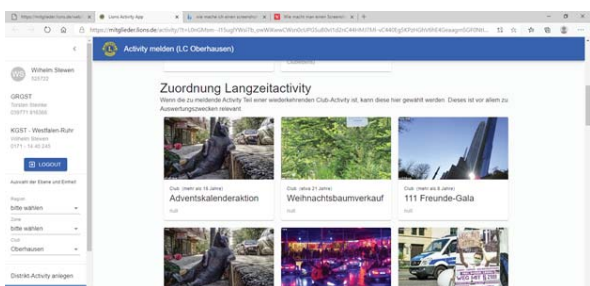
https://mitglieder.lions.de/web | Lions Activity App | wie mache ich einen screenshot | Wie macht man einen Screenshot | +

https://mitglieder.lions.de/activity/?t=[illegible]

Activity melden (LC Oberhausen)

Wilhelm Stewen
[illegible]

GRST
Torsten Steinke
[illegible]

KGST - Westfalen-Ruhr
Wilhelm Stewen
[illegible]

LOGOUT

Auswahl der Ebene und Einheit

Region
bitte wählen

Zone
bitte wählen

Club
Oberhausen

District-Activity anlegen

Zuordnung Langzeitactivity

Wenn die zu meldende Activity Teil einer wiederkehrenden Club-Activity ist, kann diese hier gewählt werden. Dieses ist vor allem zu Auswertungszwecken relevant.

Club (mehr als 16 Jahre)
Adventskalenderaktion
null

Club (etwa 21 Jahre)
Weihnachtsbaumverkauf
null

Club (mehr als 8 Jahre)
111 Freunde-Gala
null